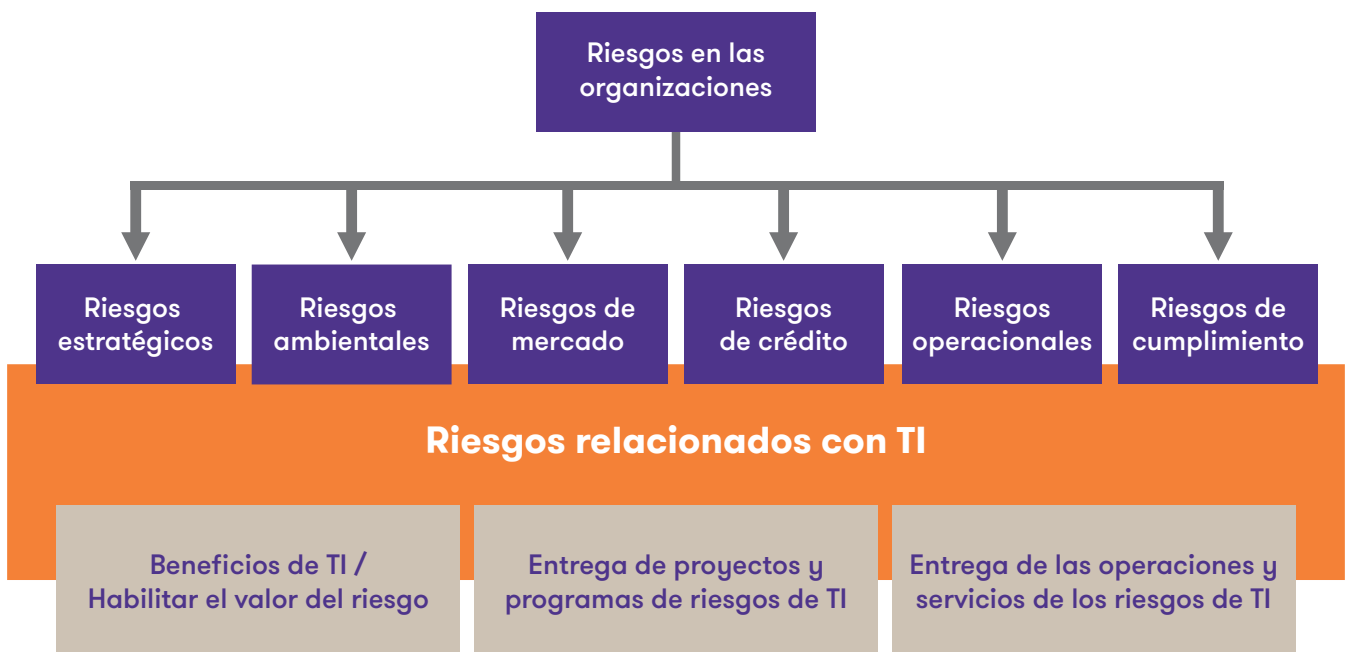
Riesgos en las organizaciones

Riesgos estratégicos

Riesgos ambientales

Riesgos de mercado

Riesgos de crédito

Riesgos operacionales

Riesgos de cumplimiento

Riesgos relacionados con TI

Beneficios de TI / Habilitar el valor del riesgo

Entrega de proyectos y programas de riesgos de TI

Entrega de las operaciones y servicios de los riesgos de TI